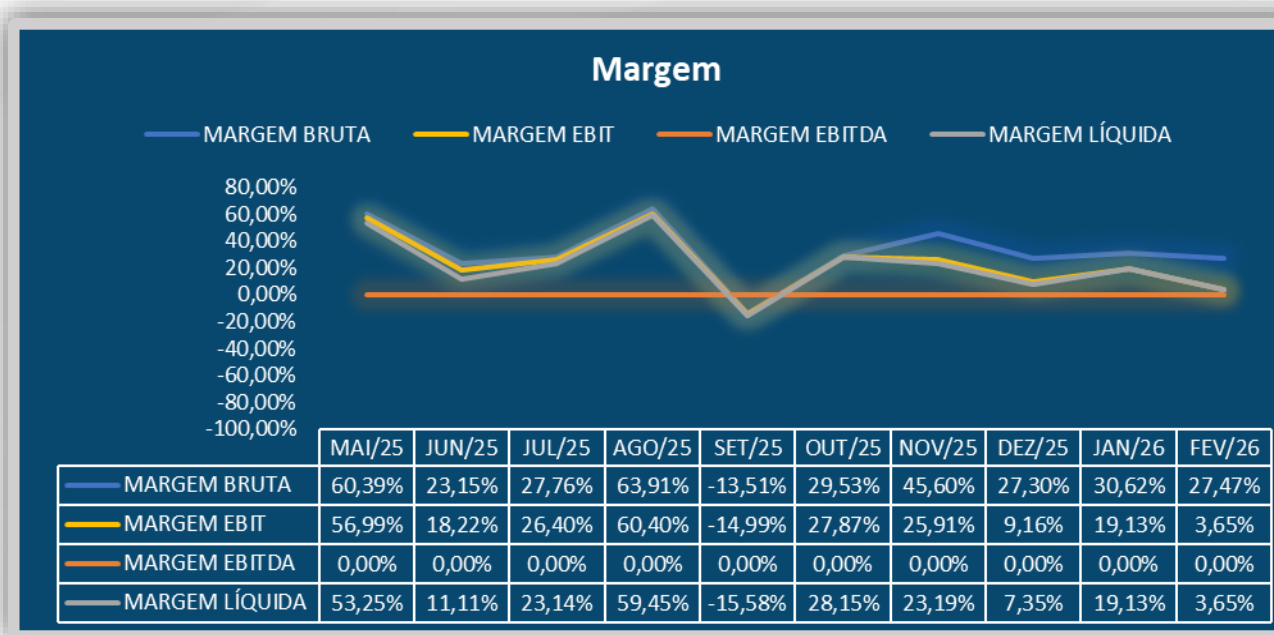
Margem

MARGEM BRUTA MARGEM EBIT MARGEM EBITDA MARGEM LÍQUIDA

80,00%
60,00%
40,00%
20,00%
0,00%
-20,00%
-40,00%
-60,00%
-80,00%
-100,00%

| | MAI/25 | JUN/25 | JUL/25 | AGO/25 | SET/25 | OUT/25 | NOV/25 | DEZ/25 | JAN/26 | FEV/26 |
|---|---|---|---|---|---|---|---|---|---|---|
| MARGEM BRUTA | 60,39% | 23,15% | 27,76% | 63,91% | -13,51% | 29,53% | 45,60% | 27,30% | 30,62% | 27,47% |
| MARGEM EBIT | 56,99% | 18,22% | 26,40% | 60,40% | -14,99% | 27,87% | 25,91% | 9,16% | 19,13% | 3,65% |
| MARGEM EBITDA | 0,00% | 0,00% | 0,00% | 0,00% | 0,00% | 0,00% | 0,00% | 0,00% | 0,00% | 0,00% |
| MARGEM LÍQUIDA | 53,25% | 11,11% | 23,14% | 59,45% | -15,58% | 28,15% | 23,19% | 7,35% | 19,13% | 3,65% |